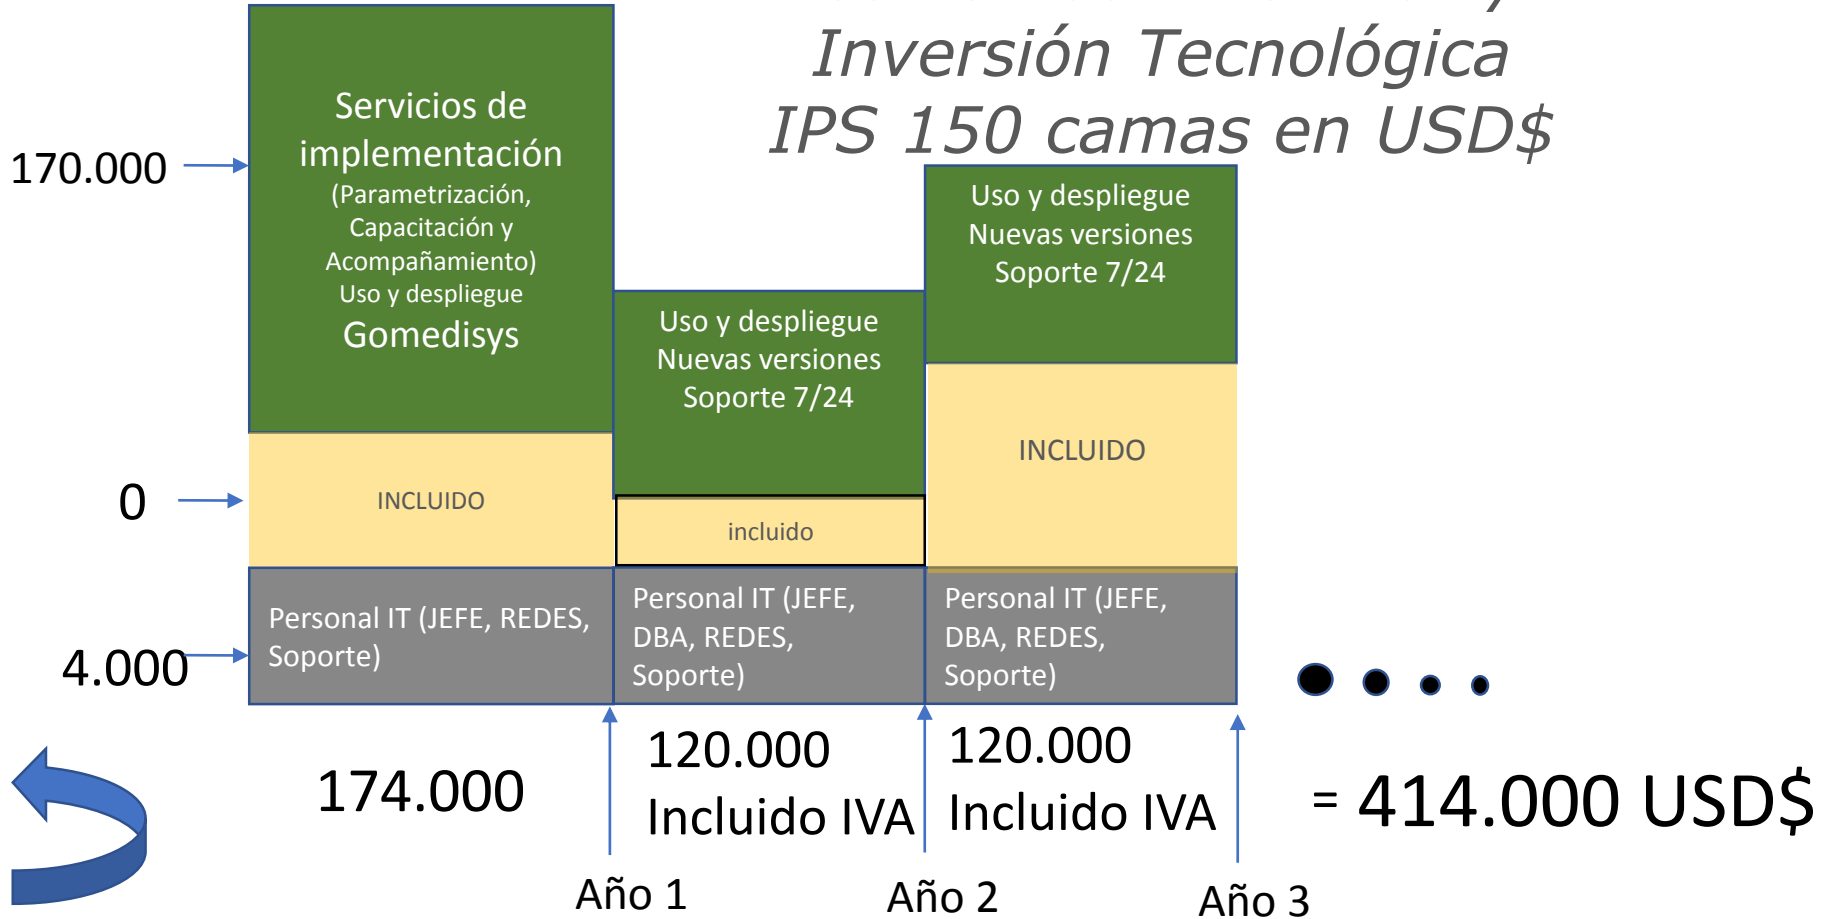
Inversión Tecnológica
IPS 150 camas en USD$

170.000

0

4.000

Servicios de implementación
(Parametrización, Capacitación y Acompañamiento)
Uso y despliegue
Gomedisys

INCLUIDO

Personal IT (JEFE, REDES, Soporte)

Uso y despliegue
Nuevas versiones
Soporte 7/24

incluido

Personal IT (JEFE, DBA, REDES, Soporte)

Uso y despliegue
Nuevas versiones
Soporte 7/24

INCLUIDO

Personal IT (JEFE, DBA, REDES, Soporte)

174.000

120.000
Incluido IVA

120.000
Incluido IVA

= 414.000 USD$

Año 1

Año 2

Año 3